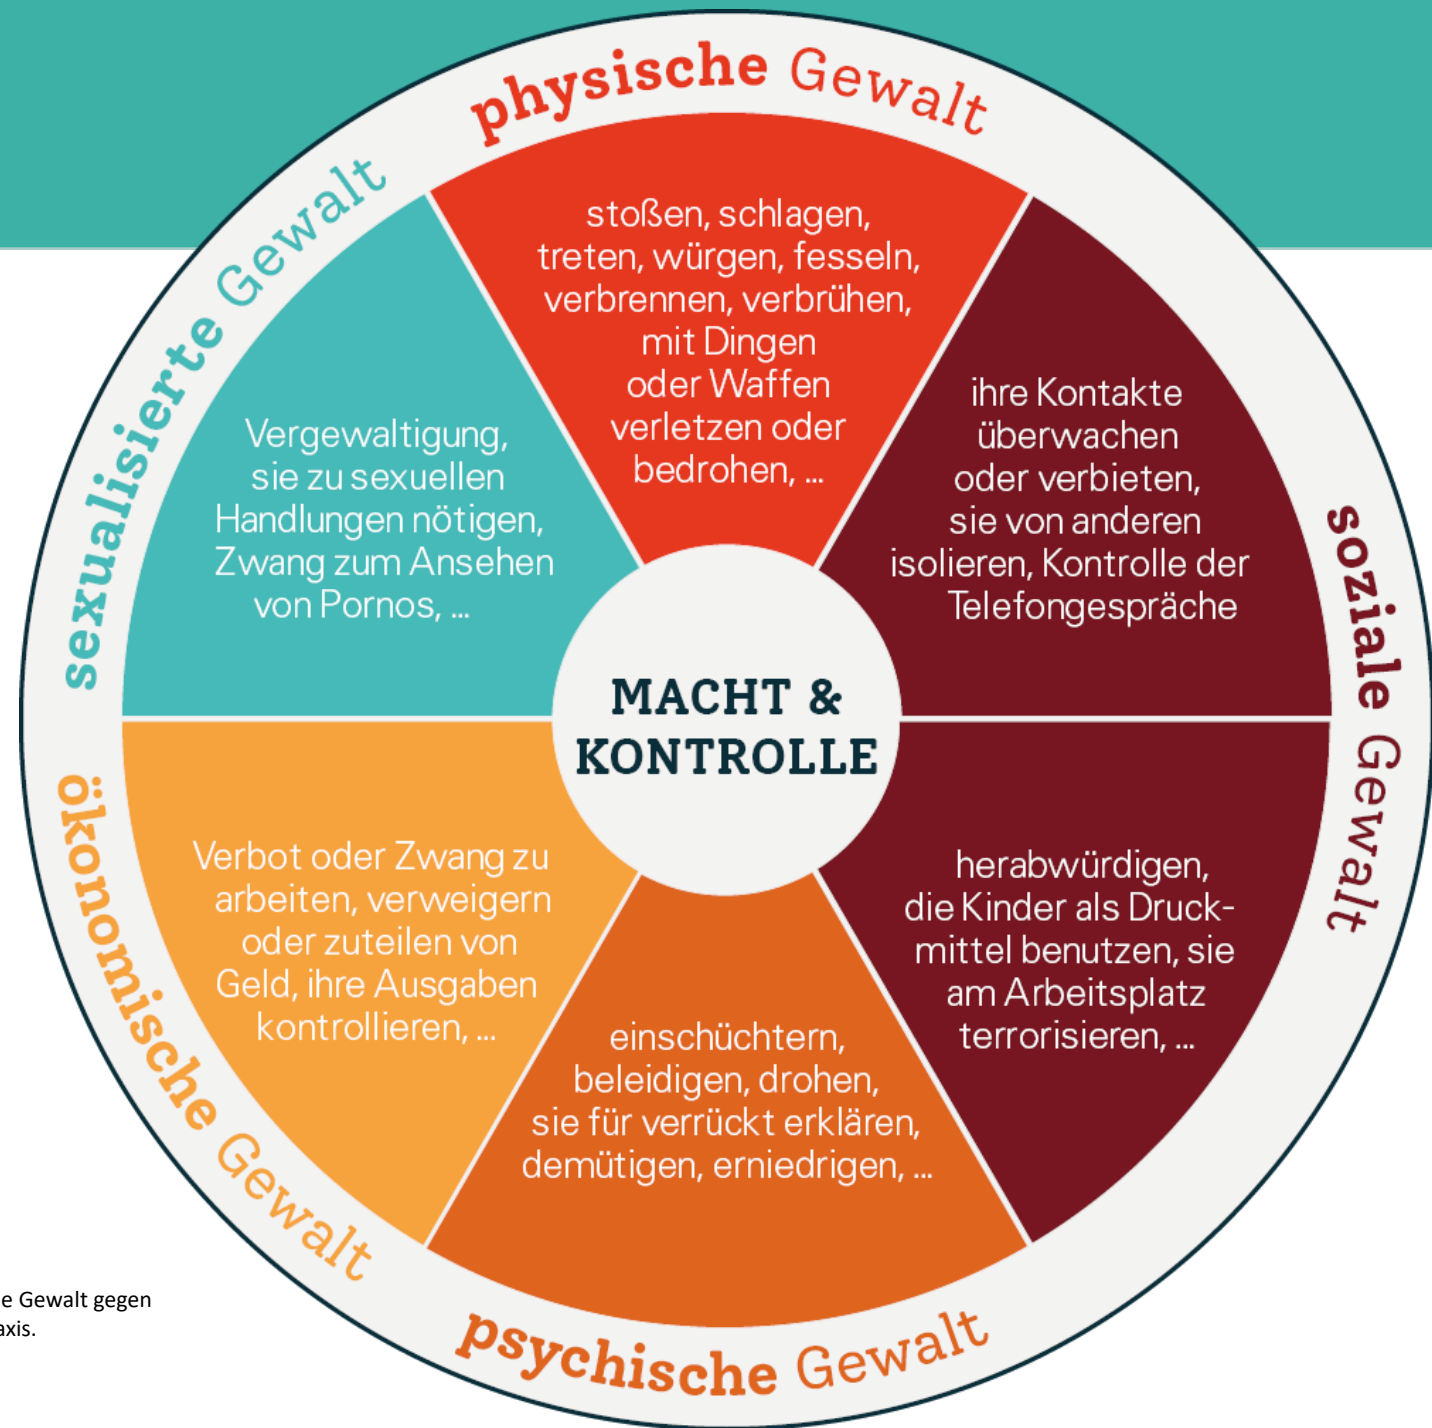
physische Gewalt

stoßen, schlagen, treten, würgen, fesseln, verbrennen, verbrühen, mit Dingen oder Waffen verletzen oder bedrohen, ...

soziale Gewalt

ihre Kontakte überwachen oder verbieten, sie von anderen isolieren, Kontrolle der Telefongespräche

herabwürdigen, die Kinder als Druckmittel benutzen, sie am Arbeitsplatz terrorisieren, ...

psychische Gewalt

einschüchtern, beleidigen, drohen, sie für verrückt erklären, demütigen, erniedrigen, ...

ökonomische Gewalt

Verbot oder Zwang zu arbeiten, verweigern oder zuteilen von Geld, ihre Ausgaben kontrollieren, ...

sexualisierte Gewalt

Vergewaltigung, sie zu sexuellen Handlungen nötigen, Zwang zum Ansehen von Pornos, ...

MACHT & KONTROLLE

e Gewalt gegen
axis.